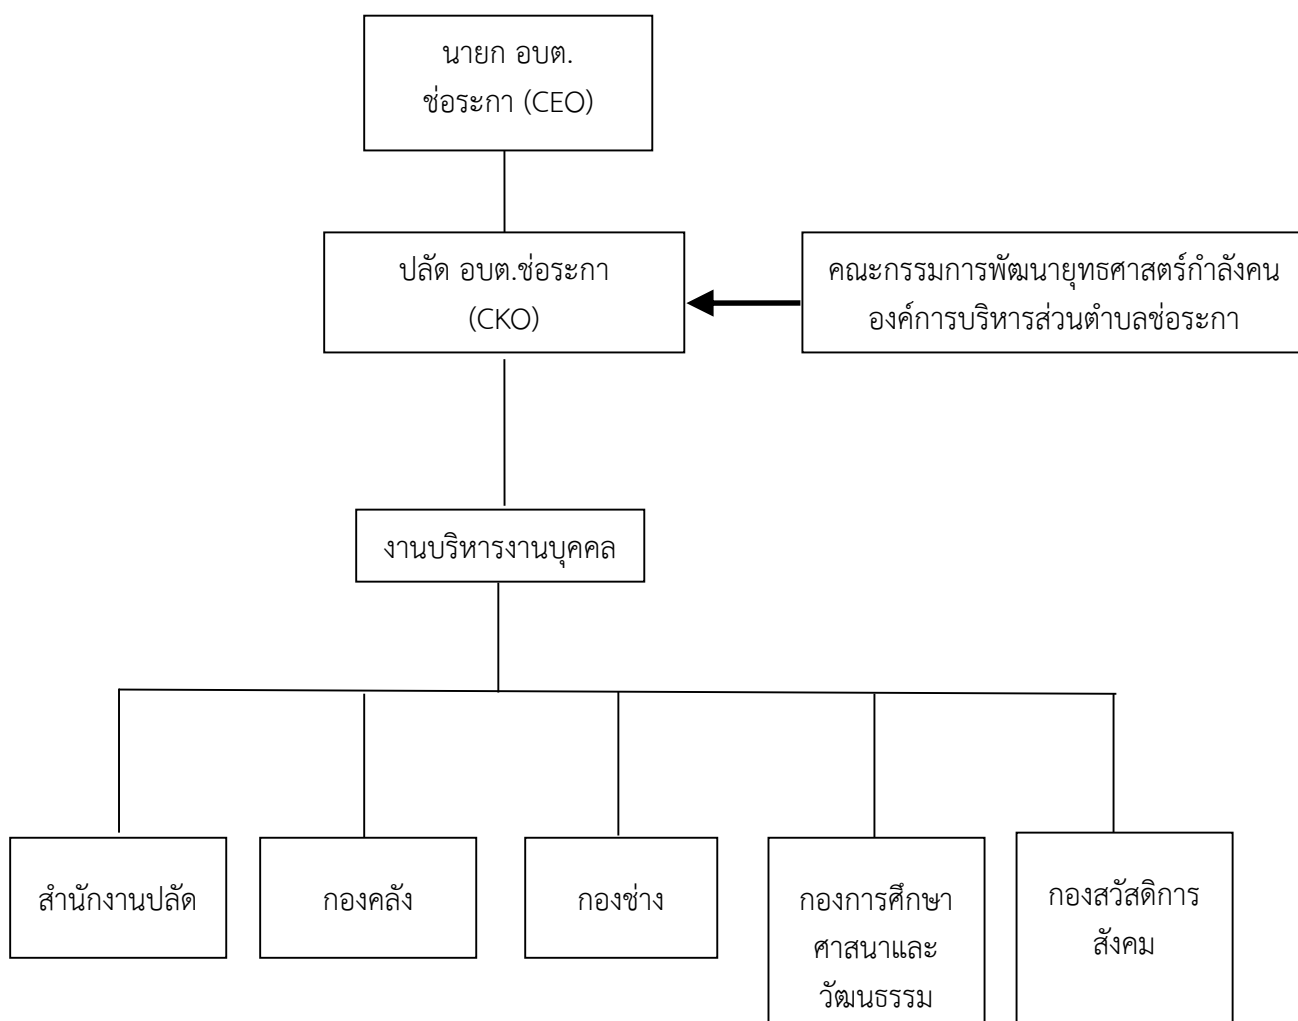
นายก อบต.
ช่อระกา (CEO)

ปลัด อบต.ช่อระกา
(CKO)

คณะกรรมการพัฒนายุทธศาสตร์กำลังคน
องค์การบริหารส่วนตำบลช่อระกา

งานบริหารงานบุคคล

สำนักงานปลัด

กองคลัง

กองช่าง

กองการศึกษา
ศาสนาและ
วัฒนธรรม

กองสวัสดิการ
สังคม